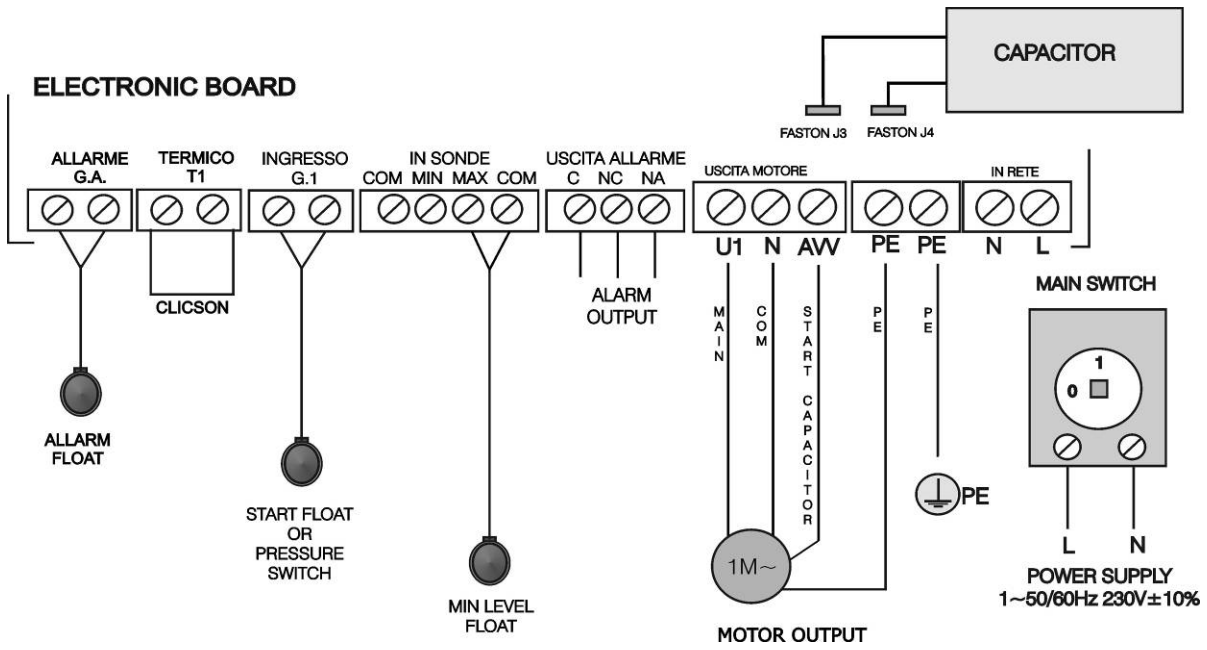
CAPACITOR

ELECTRONIC BOARD

FASTON J3
FASTON J4

ALLARME G.A.
TERMICO T1
INGRESSO G.1
IN SONDE
COM MIN MAX COM
USCITA ALLARME
C NC NA
USCITA MOTORE
IN RETE

U1 N AVV PE PE N L

CLICSON

ALARM OUTPUT

MAIN
COM
START CAPACITOR
PE
PE

MAIN SWITCH

1
0

ALLARM FLOAT

START FLOAT OR PRESSURE SWITCH

MIN LEVEL FLOAT

PE

1M~

MOTOR OUTPUT

L N
POWER SUPPLY
1~50/60Hz 230V±10%